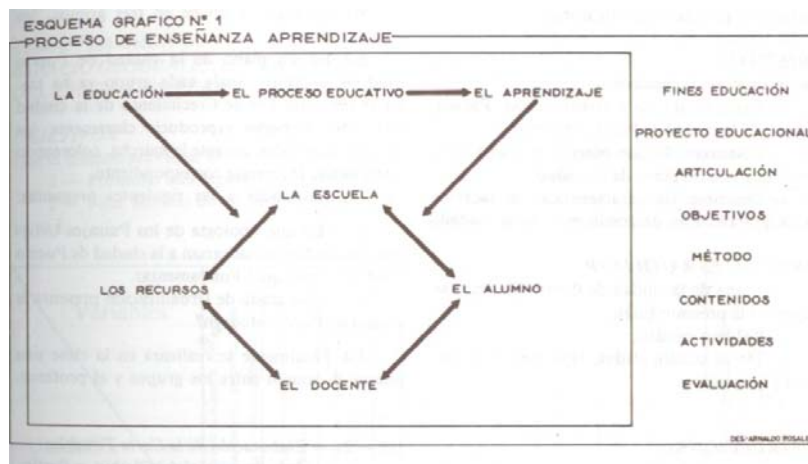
ESQUEMA GRAFICO Nº 1
PROCESO DE ENSEÑANZA APRENDIZAJE

LA EDUCACIÓN

EL PROCESO EDUCATIVO

EL APRENDIZAJE

LA ESCUELA

LOS RECURSOS

EL ALUMNO

EL DOCENTE

FINES EDUCACIÓN

PROYECTO EDUCACIONAL

ARTICULACIÓN

OBJETIVOS

MÉTODO

CONTENIDOS

ACTIVIDADES

EVALUACIÓN

DES/ARNALDO ROSALE